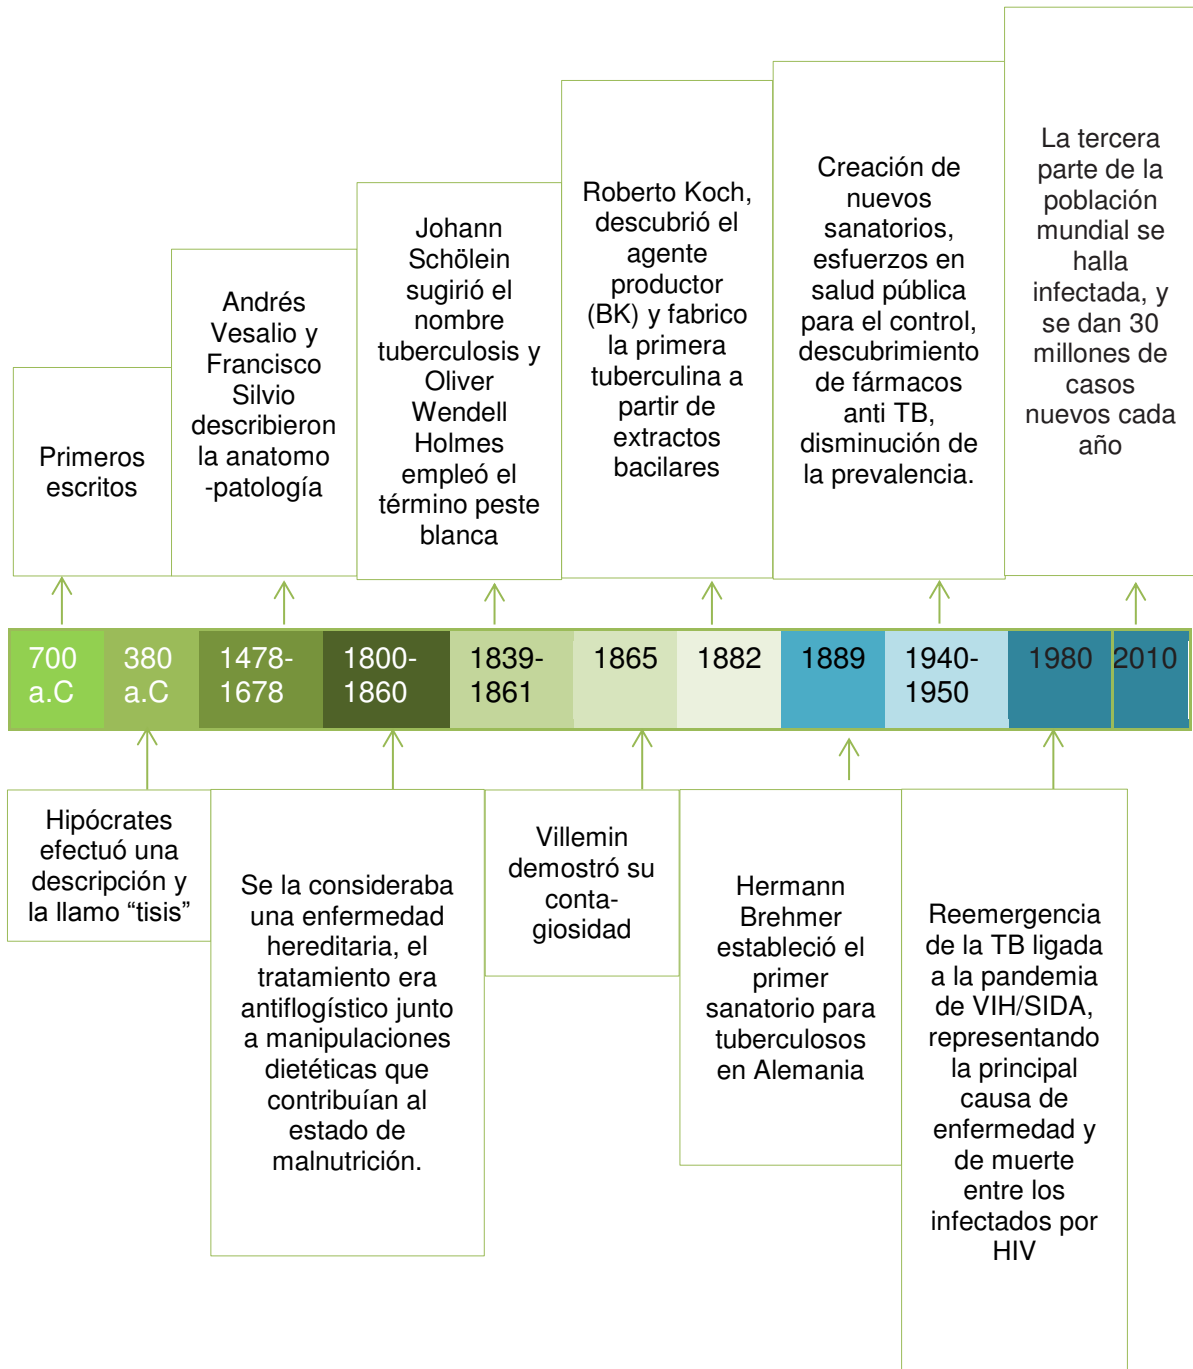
Primeros escritos

Andrés Vesalio y Francisco Silvio describieron la anatomo -patología

Johann Schölein sugirió el nombre tuberculosis y Oliver Wendell Holmes empleó el término peste blanca

Roberto Koch, descubrió el agente productor (BK) y fabrico la primera tuberculina a partir de extractos bacilares

Creación de nuevos sanatorios, esfuerzos en salud pública para el control, descubrimiento de fármacos anti TB, disminución de la prevalencia.

La tercera parte de la población mundial se halla infectada, y se dan 30 millones de casos nuevos cada año

| 700 a.C | 380 a.C | 1478-1678 | 1800-1860 | 1839-1861 | 1865 | 1882 | 1889 | 1940-1950 | 1980 | 2010 |
|---|---|---|---|---|---|---|---|---|---|---|

Hipócrates efectuó una descripción y la llamo “tisis”

Se la consideraba una enfermedad hereditaria, el tratamiento era antiflogístico junto a manipulaciones dietéticas que contribuían al estado de malnutrición.

Villemin demostró su contagiosidad

Hermann Brehmer estableció el primer sanatorio para tuberculosos en Alemania

Reemergencia de la TB ligada a la pandemia de VIH/SIDA, representando la principal causa de enfermedad y de muerte entre los infectados por HIV